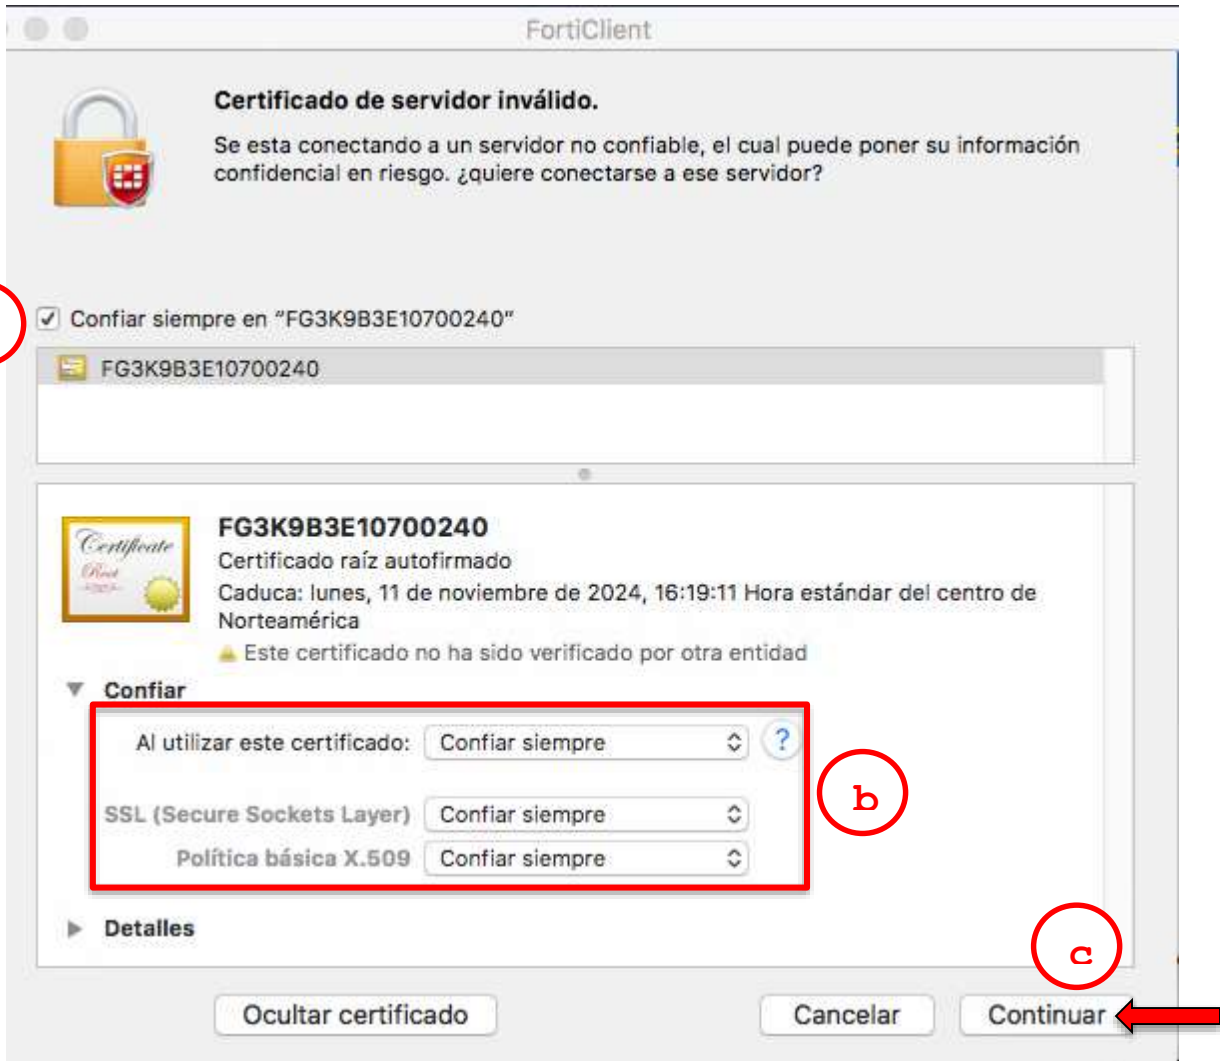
FortiClient

Certificado de servidor inválido.

Se esta conectando a un servidor no confiable, el cual puede poner su información confidencial en riesgo. ¿quiere conectarse a ese servidor?

Confiar siempre en "FG3K9B3E10700240"

FG3K9B3E10700240

Certificate Root

FG3K9B3E10700240
Certificado raíz autofirmado
Caduca: lunes, 11 de noviembre de 2024, 16:19:11 Hora estándar del centro de Norteamérica
Este certificado no ha sido verificado por otra entidad

Confiar

Al utilizar este certificado: Confiar siempre ?

b

SSL (Secure Sockets Layer) Confiar siempre
Política básica X.509 Confiar siempre

Detalles

c

Ocultar certificado
Cancelar
Continuar